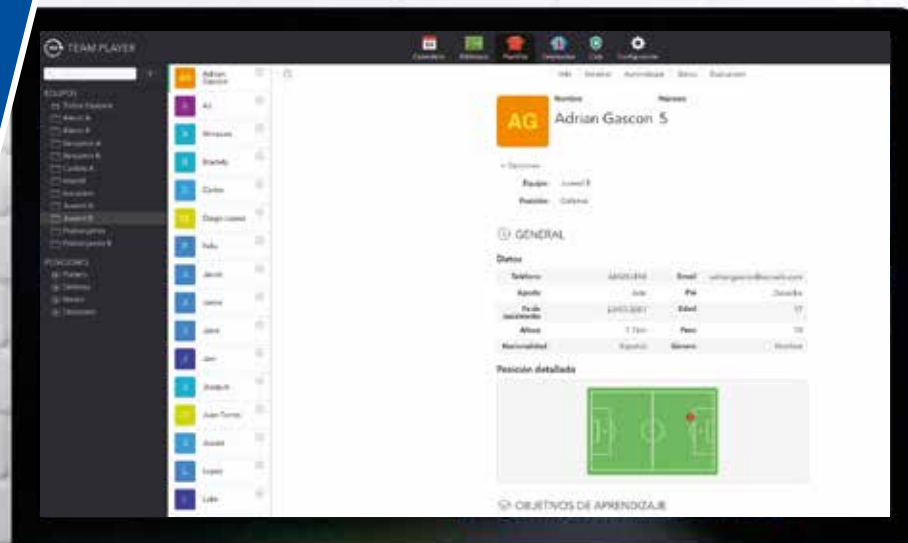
TEAM PLAYER

Calendario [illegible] Plantilla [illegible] Club Configuración

EQUIPOS
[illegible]
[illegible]
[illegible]
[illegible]
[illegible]
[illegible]
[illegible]
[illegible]
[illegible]
Juvenil B
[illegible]
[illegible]

POSICIONES
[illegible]
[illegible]
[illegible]
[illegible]

AG Adrian Gascon
A Al
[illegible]
Brackdy
Carlos
Diego Lopez
Felix
Jacob
Jaime
Jave
Jon
Joaquin
Juan Torres
Juanle
Lopez
Lobo

Info General Aprendizaje Banco Evaluacion

Nombre Número
AG Adrian Gascon 5

Opciones
Equipo Juvenil B
Posición Defensa

GENERAL

Datos

| Teléfono | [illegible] | Email | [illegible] |
|---|---|---|---|
| Apodo | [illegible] | Pie | Derecho |
| Fecha nacimiento | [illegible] | Edad | 17 |
| Altura | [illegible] | Peso | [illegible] |
| Nacionalidad | España | Genero | Hombre |

Posición detallada

OBJETIVOS DE APRENDIZAJE